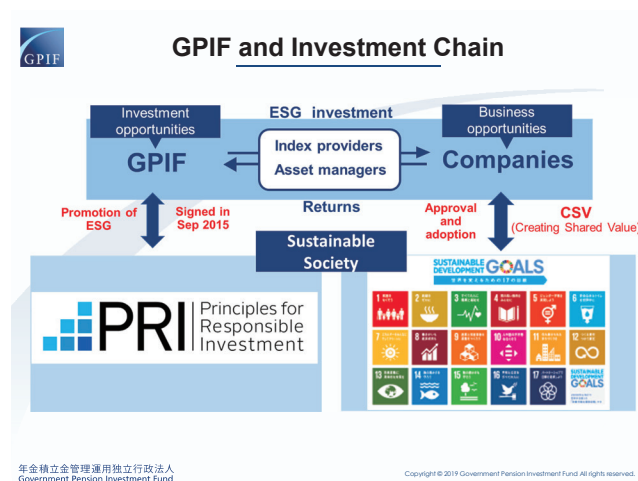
GPIF

GPIF and Investment Chain

Investment opportunities

ESG investment

Business opportunities

GPIF

Index providers
Asset managers

Companies

Returns

Promotion of ESG

Signed in Sep 2015

Approval and adoption

CSV
(Creating Shared Value)

Sustainable Society

PRI Principles for Responsible Investment

SUSTAINABLE DEVELOPMENT GOALS
世界を変えるための17の目標

1 貧困をなくそう
2 飢餓をゼロに
3 すべての人に健康と福祉を
4 質の高い教育をみんなに
5 ジェンダー平等を実現しよう
6 安全な水とトイレを世界中に
7 エネルギーをみんなに そしてクリーンに
8 働きがいも経済成長も
9 産業と技術革新の基盤をつくろう
10 人や国の不平等をなくそう
11 住み続けられるまちづくりを
12 つくる責任つかう責任
13 気候変動に具体的な対策を
14 海の豊かさを守ろう
15 陸の豊かさも守ろう
16 平和と公正をすべての人に
17 パートナーシップで目標を達成しよう

SUSTAINABLE DEVELOPMENT GOALS

年金積立金管理運用独立行政法人
Government Pension Investment Fund

Copyright © 2019 Government Pension Investment Fund All rights reserved.